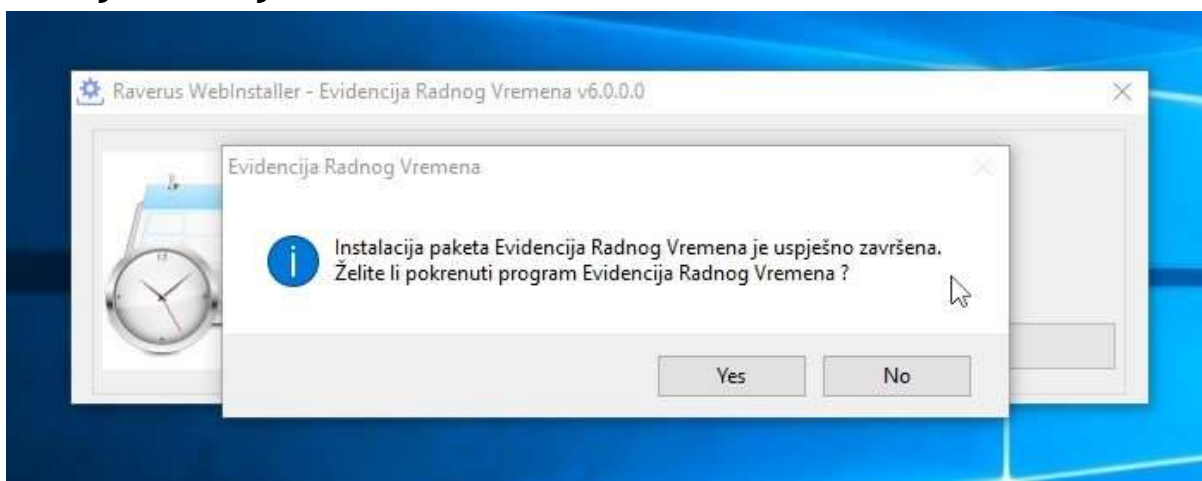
Raverus WebInstaller - Evidencija Radnog Vremena v6.0.0.0

Evidencija Radnog Vremena

Instalacija paketa Evidencija Radnog Vremena je uspješno završena.
Želite li pokrenuti program Evidencija Radnog Vremena ?

Yes

No